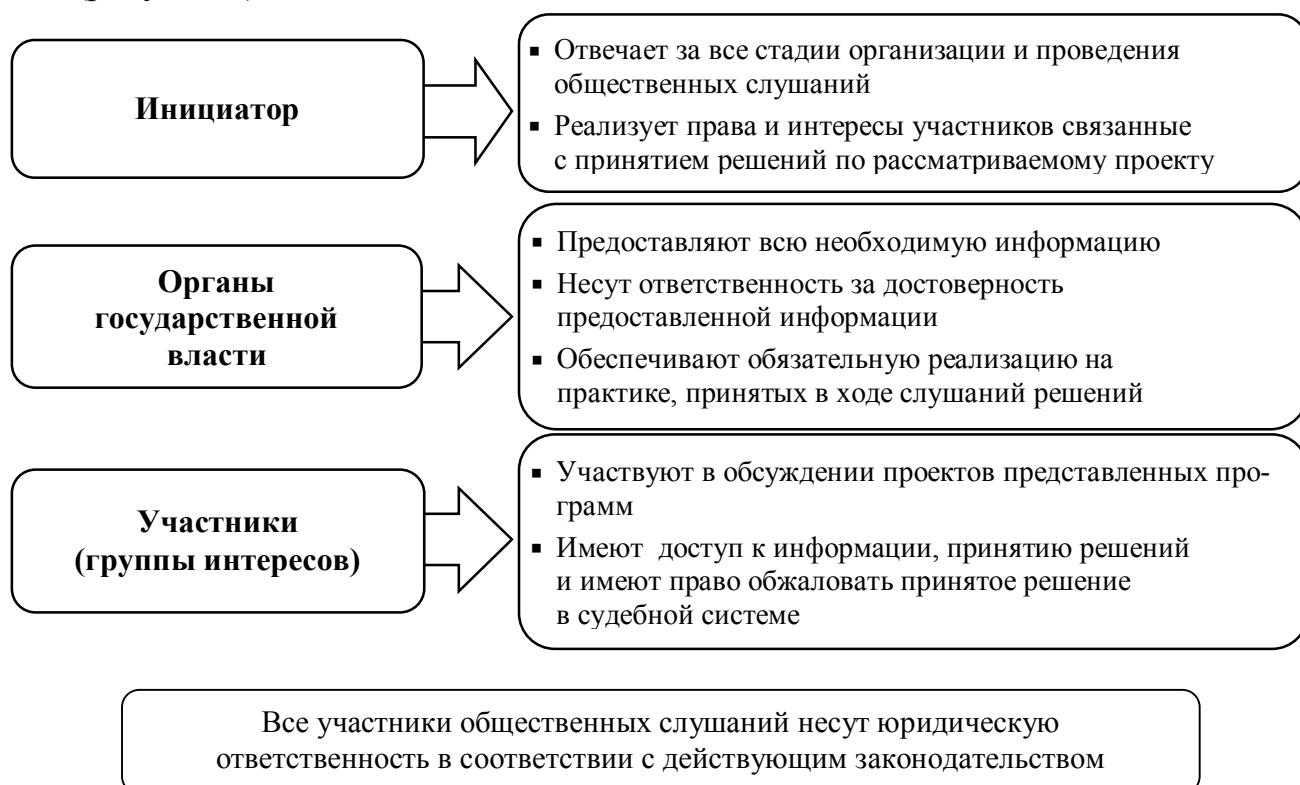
Инициатор

▪ Отвечает за все стадии организации и проведения общественных слушаний
▪ Реализует права и интересы участников связанные с принятием решений по рассматриваемому проекту

Органы государственной власти

▪ Предоставляют всю необходимую информацию
▪ Несут ответственность за достоверность предоставленной информации
▪ Обеспечивают обязательную реализацию на практике, принятых в ходе слушаний решений

Участники (группы интересов)

▪ Участвуют в обсуждении проектов представленных программ
▪ Имеют доступ к информации, принятию решений и имеют право обжаловать принятое решение в судебной системе

Все участники общественных слушаний несут юридическую ответственность в соответствии с действующим законодательством